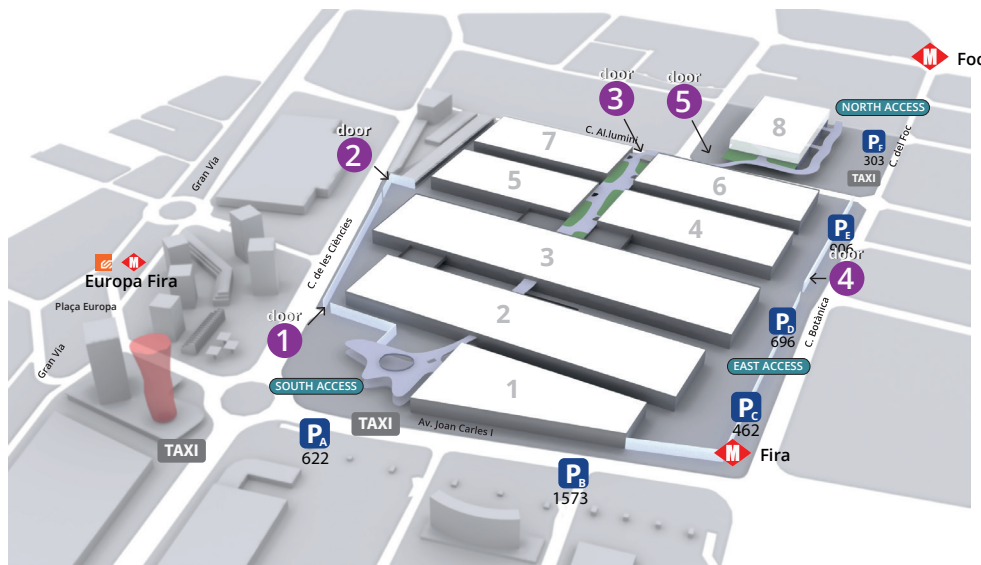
M Foc

door 3 door 5

NORTH ACCESS

8

C. Al.lumini

7

P F 303

C. del Foc

TAXI

door 2

5

6

Gran Via

C. de les Ciències

P E 606

door 4

3

4

Europa Fira

Plaça Europa

C. Botànica

door 1

2

P D 696

Gran Via

SOUTH ACCESS

EAST ACCESS

1

TAXI

TAXI

P A 622

Av. Joan Carles I

P C 462

M Fira

P B 1573